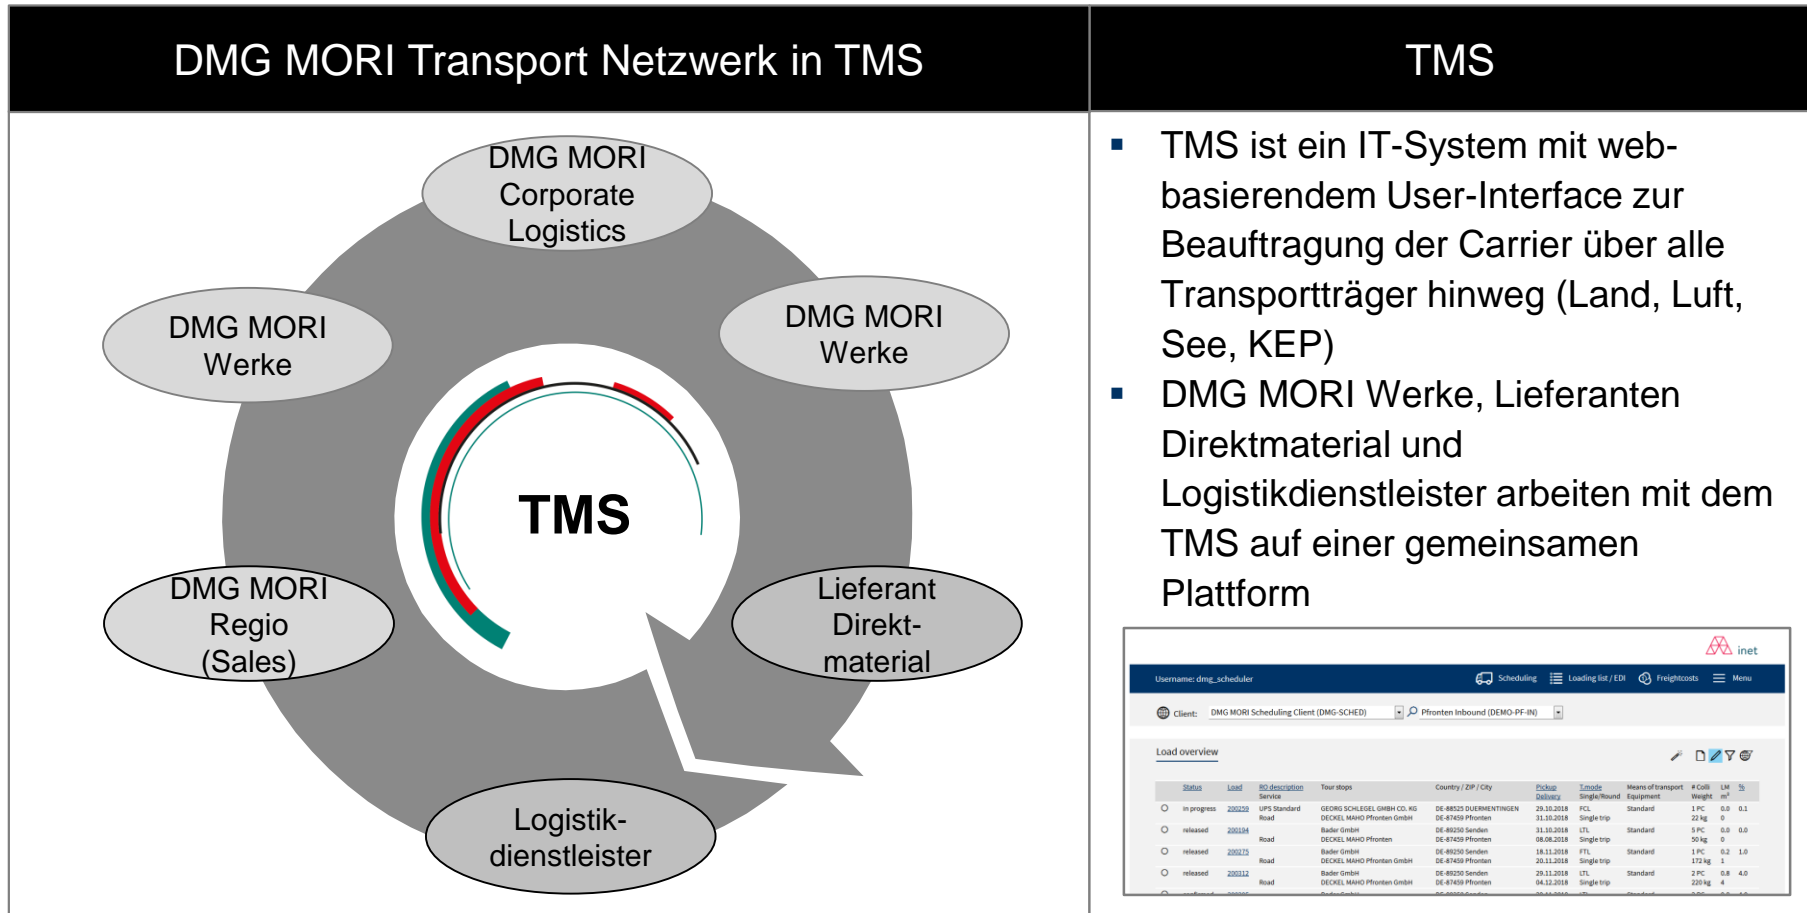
DMG MORI Transport Netzwerk in TMS

DMG MORI Corporate Logistics

DMG MORI Werke

DMG MORI Werke

TMS

DMG MORI Regio (Sales)

Lieferant Direkt-material

Logistik-dienstleister

TMS

▪ TMS ist ein IT-System mit web-basierendem User-Interface zur Beauftragung der Carrier über alle Transportträger hinweg (Land, Luft, See, KEP)

▪ DMG MORI Werke, Lieferanten Direktmaterial und Logistikdienstleister arbeiten mit dem TMS auf einer gemeinsamen Plattform

inet

Username: dmg_scheduler Scheduling Loading list / EDI Freightcosts Menu

Client: DMG MORI Scheduling Client (DMG-SCHED) Pfronten Inbound (DEMO-PF-IN)

Load overview

| Status | Load | PO description Service | Tour stops | Country / ZIP / City | Pickup Delivery | T.mode Single/Round | Means of transport Equipment | # Colli Weight | LM m³ | % |
|---|---|---|---|---|---|---|---|---|---|---|
| in progress | 200259 | UPS Standard Road | GEORG SCHLEGEL GMBH CO. KG DECKEL MAHO Pfronten GmbH | DE-88525 DUERMENTINGEN DE-87459 Pfronten | 29.10.2018 31.10.2018 | FCL Single trip | Standard | 1 PC 22 kg | 0.0 0 | 0.1 |
| released | 200194 | Road | Bader GmbH DECKEL MAHO Pfronten | DE-89250 Senden DE-87459 Pfronten | 31.10.2018 08.08.2018 | LTL Single trip | Standard | 5 PC 50 kg | 0.0 0 | 0.0 |
| released | 200275 | Road | Bader GmbH DECKEL MAHO Pfronten GmbH | DE-89250 Senden DE-87459 Pfronten | 18.11.2018 20.11.2018 | FTL Single trip | Standard | 1 PC 172 kg | 0.2 1 | 1.0 |
| released | 200312 | Road | Bader GmbH DECKEL MAHO Pfronten GmbH | DE-89250 Senden DE-87459 Pfronten | 29.11.2018 04.12.2018 | LTL Single trip | Standard | 2 PC 220 kg | 0.8 4 | 4.0 |